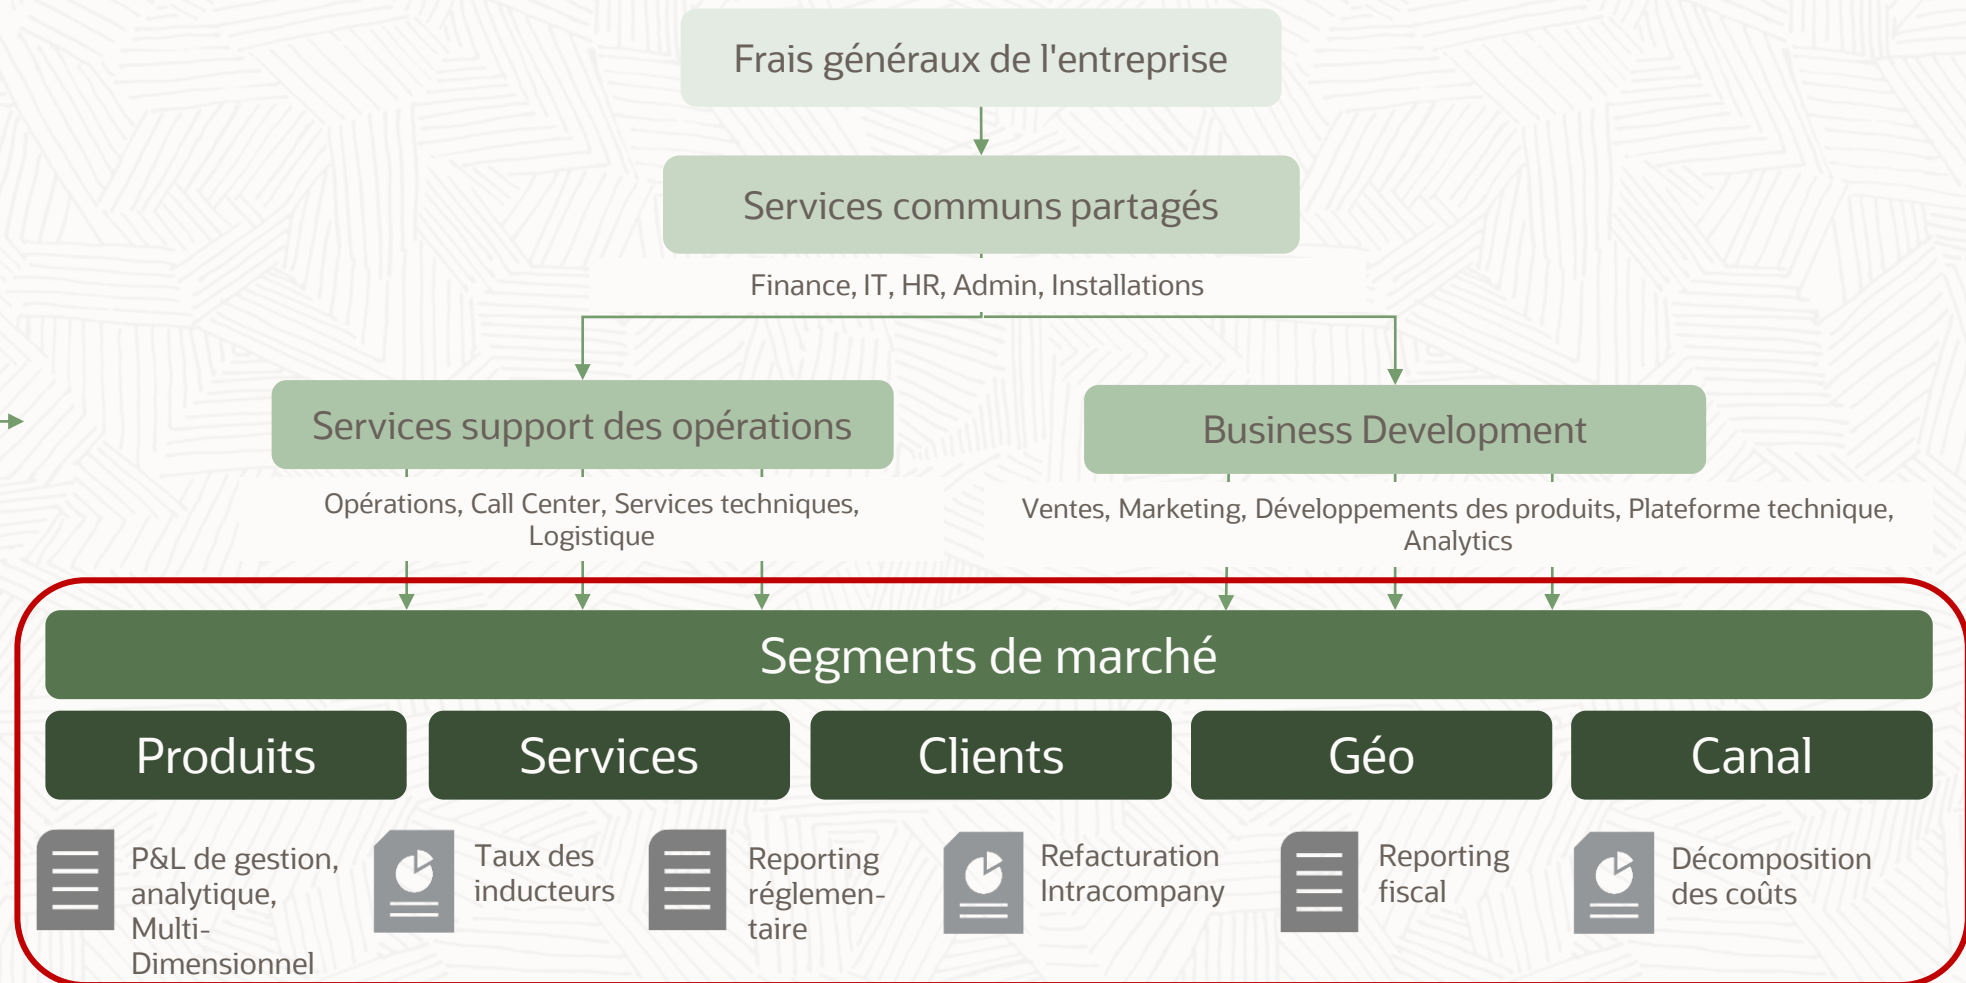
Frais généraux de l'entreprise

Services communs partagés

Finance, IT, HR, Admin, Installations

Services support des opérations

Business Development

Opérations, Call Center, Services techniques, Logistique

Ventes, Marketing, Développements des produits, Plateforme technique, Analytics

Segments de marché

Produits

Services

Clients

Géo

Canal

P&L de gestion, analytique, Multi-Dimensionnel

Taux des inducteurs

Reporting réglementaire

Refacturation Intracompany

Reporting fiscal

Décomposition des coûts